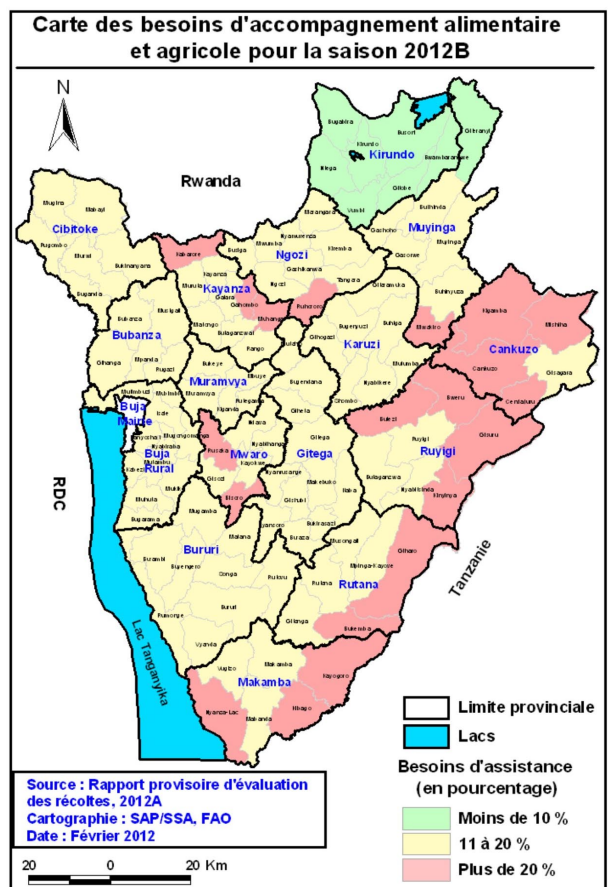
Carte des besoins d'accompagnement alimentaire et agricole pour la saison 2012B

N

Rwanda

Kirundo

Cibitoke

Ngozi

Muyinga

Kayanza

Bubanza

Karuzi

Cankuzo

Muramvya

Buja Mairie

Buja Rural

Mwaro

Gitega

Ruyigi

RDC

Bururi

Rutana

Tanzanie

Lac Tanganyika

Makamba

Limite provinciale

Lacs

Besoins d'assistance (en pourcentage)

Moins de 10 %

11 à 20 %

Plus de 20 %

Source : Rapport provisoire d'évaluation des récoltes, 2012A
Cartographie : SAP/SSA, FAO
Date : Février 2012

20 0 20 Km